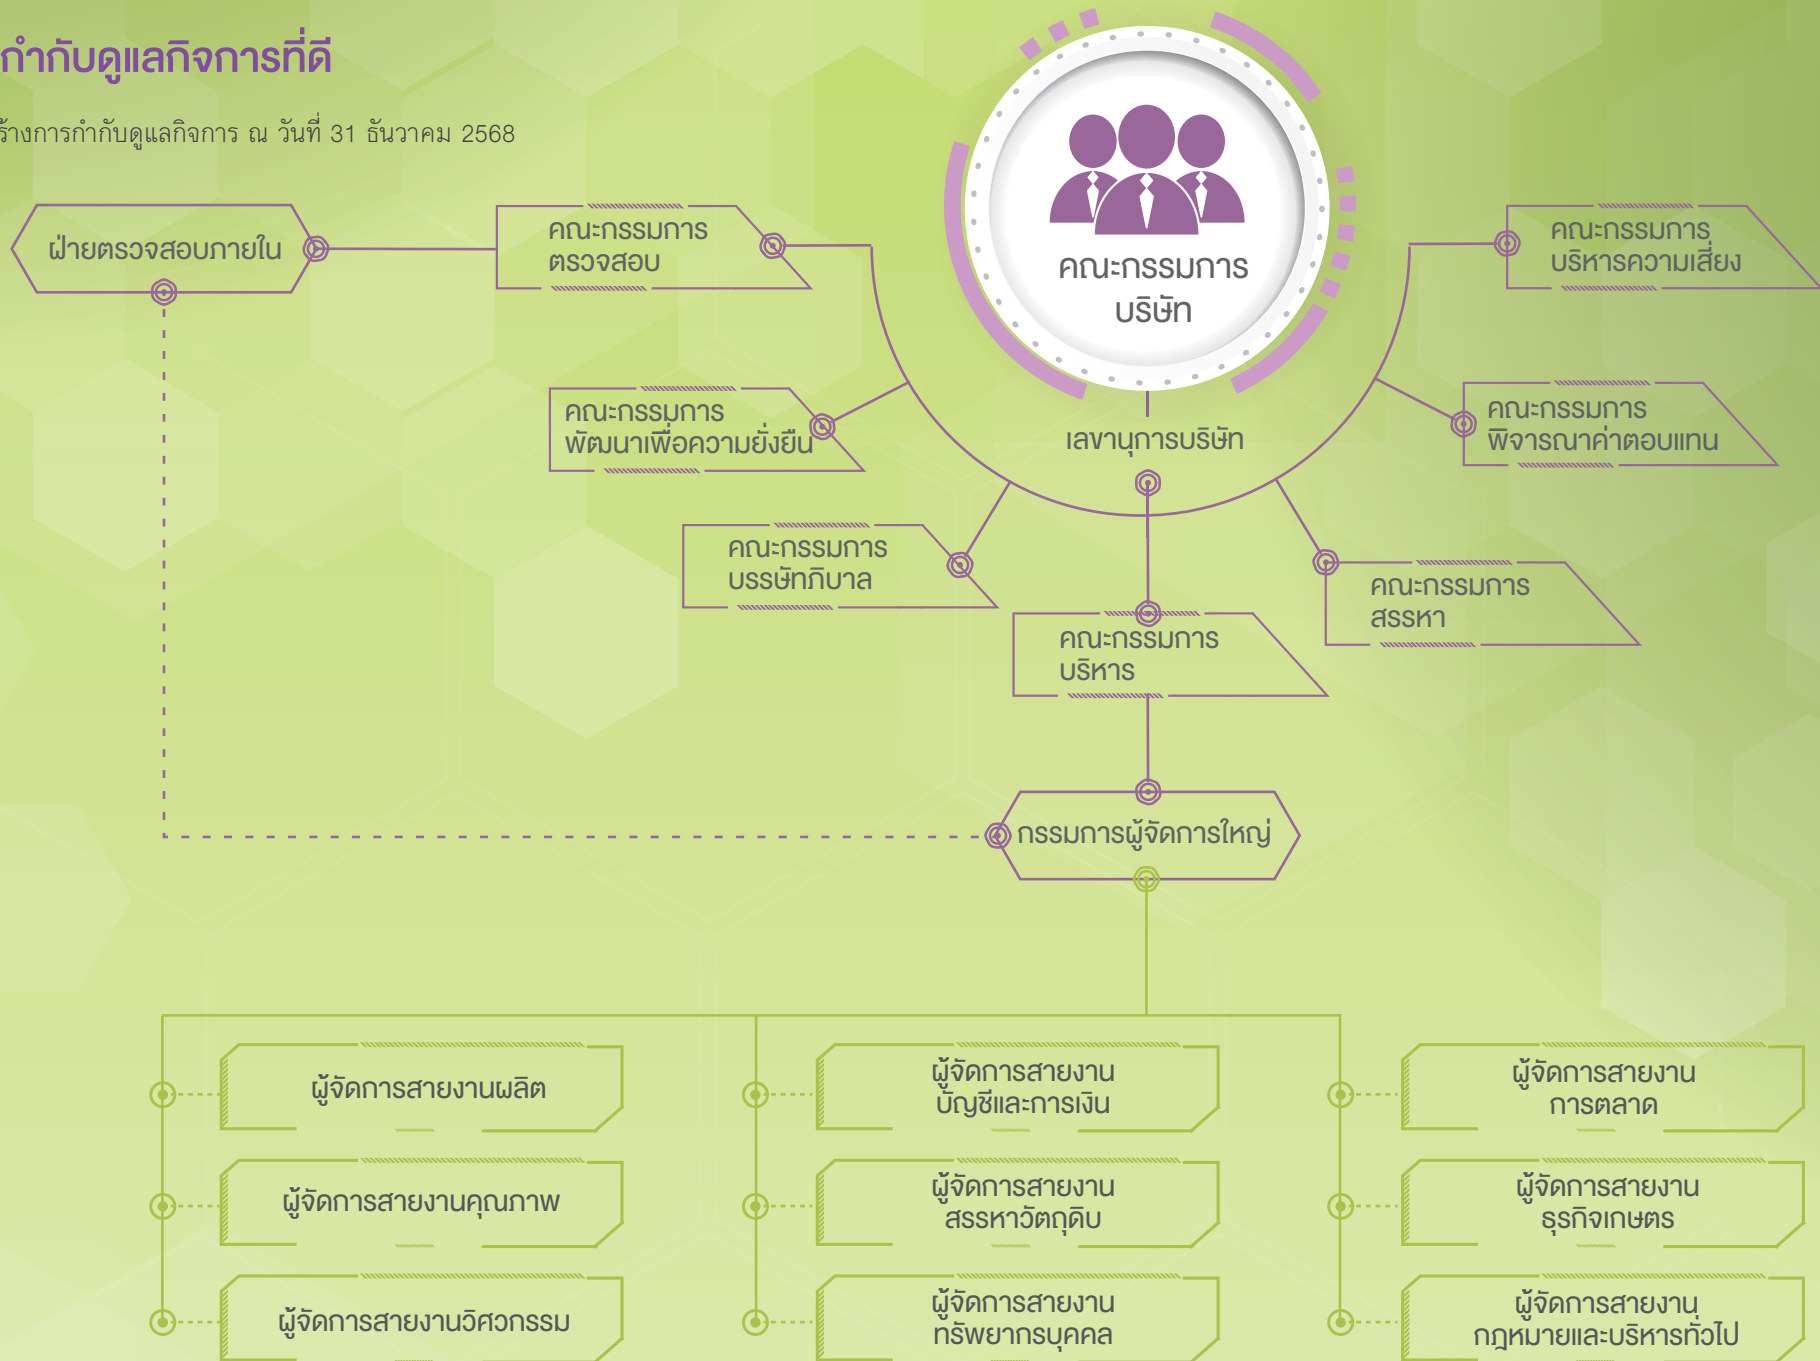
กำกับดูแลกิจการที่ดี

ร้างการกำกับดูแลกิจการ ณ วันที่ 31 ธันวาคม 2568

คณะกรรมการบริษัท

ฝ่ายตรวจสอบภายใน

คณะกรรมการตรวจสอบ

คณะกรรมการบริหารความเสี่ยง

คณะกรรมการพัฒนาเพื่อความยั่งยืน

เลขานุการบริษัท

คณะกรรมการพิจารณาค่าตอบแทน

คณะกรรมการบรรษัทภิบาล

คณะกรรมการสรรหา

คณะกรรมการบริหาร

กรรมการผู้จัดการใหญ่

ผู้จัดการสายงานผลิต

ผู้จัดการสายงานบัญชีและการเงิน

ผู้จัดการสายงานการตลาด

ผู้จัดการสายงานคุณภาพ

ผู้จัดการสายงานสรรหาวัตถุดิบ

ผู้จัดการสายงานธุรกิจเกษตร

ผู้จัดการสายงานวิศวกรรม

ผู้จัดการสายงานทรัพยากรบุคคล

ผู้จัดการสายงานกฎหมายและบริหารทั่วไป